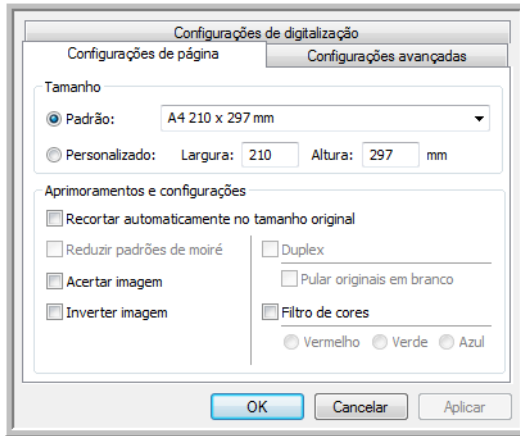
Configurações de digitalização
Configurações de página
Configurações avançadas

Tamanho
Padrão: A4 210 x 297 mm
Personalizado: Largura: 210 Altura: 297 mm

Aprimoramentos e configurações
Recortar automaticamente no tamanho original
Reduzir padrões de moiré
Acertar imagem
Inverter imagem
Duplex
Pular originais em branco
Filtro de cores
Vermelho Verde Azul

OK Cancelar Aplicar